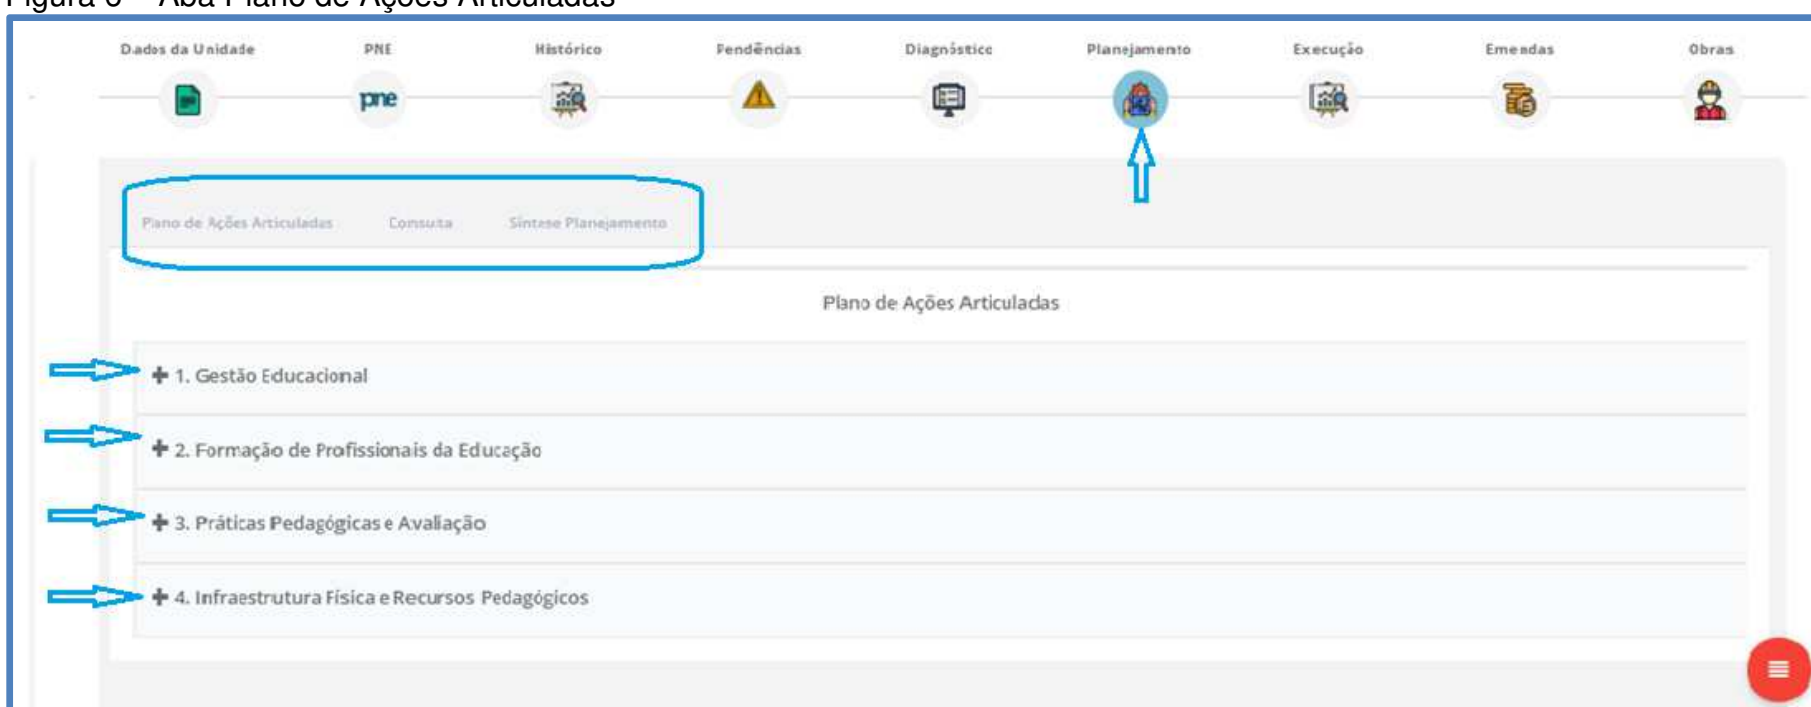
Figura 6 – Aba Plano de Ações Articuladas

Dados da Unidade PNE Histórico Pendências Diagnóstico Planejamento Execução Emendas Obras

pne

Plano de Ações Articuladas Consulta Síntese Planejamento

Plano de Ações Articuladas

+ 1. Gestão Educacional

+ 2. Formação de Profissionais da Educação

+ 3. Práticas Pedagógicas e Avaliação

+ 4. Infraestrutura Física e Recursos Pedagógicos